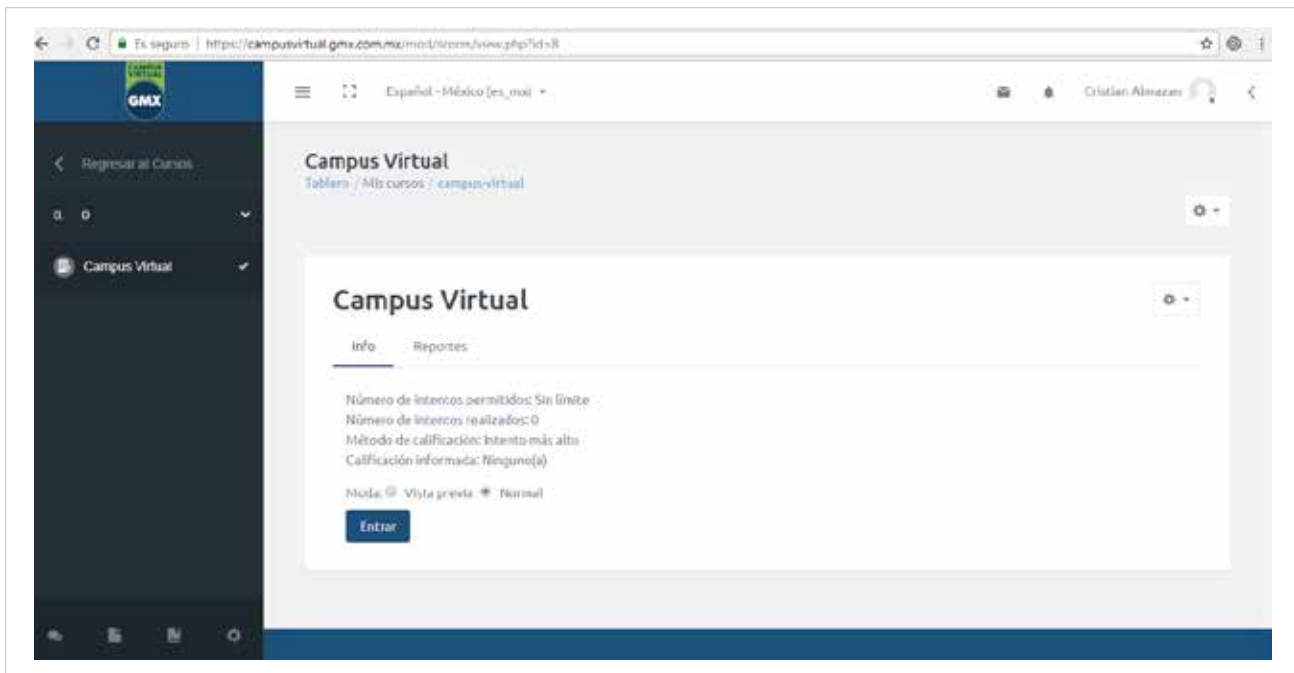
Es seguro | https://campusvirtual.gmx.com.mx/mod/scorm/view.php?id=8

CAMPUS VIRTUAL GMX

Español - México (es_mx)

Cristian Almazan

Regresar al Cursos

Campus Virtual

Campus Virtual

Tablero / Mis cursos / campus-virtual

Campus Virtual

Info

Reportes

Número de intentos permitidos: Sin límite
Número de intentos realizados: 0
Método de calificación: Intento más alto
Calificación informada: Ninguno(a)

Modo: Vista previa Normal

Entrar